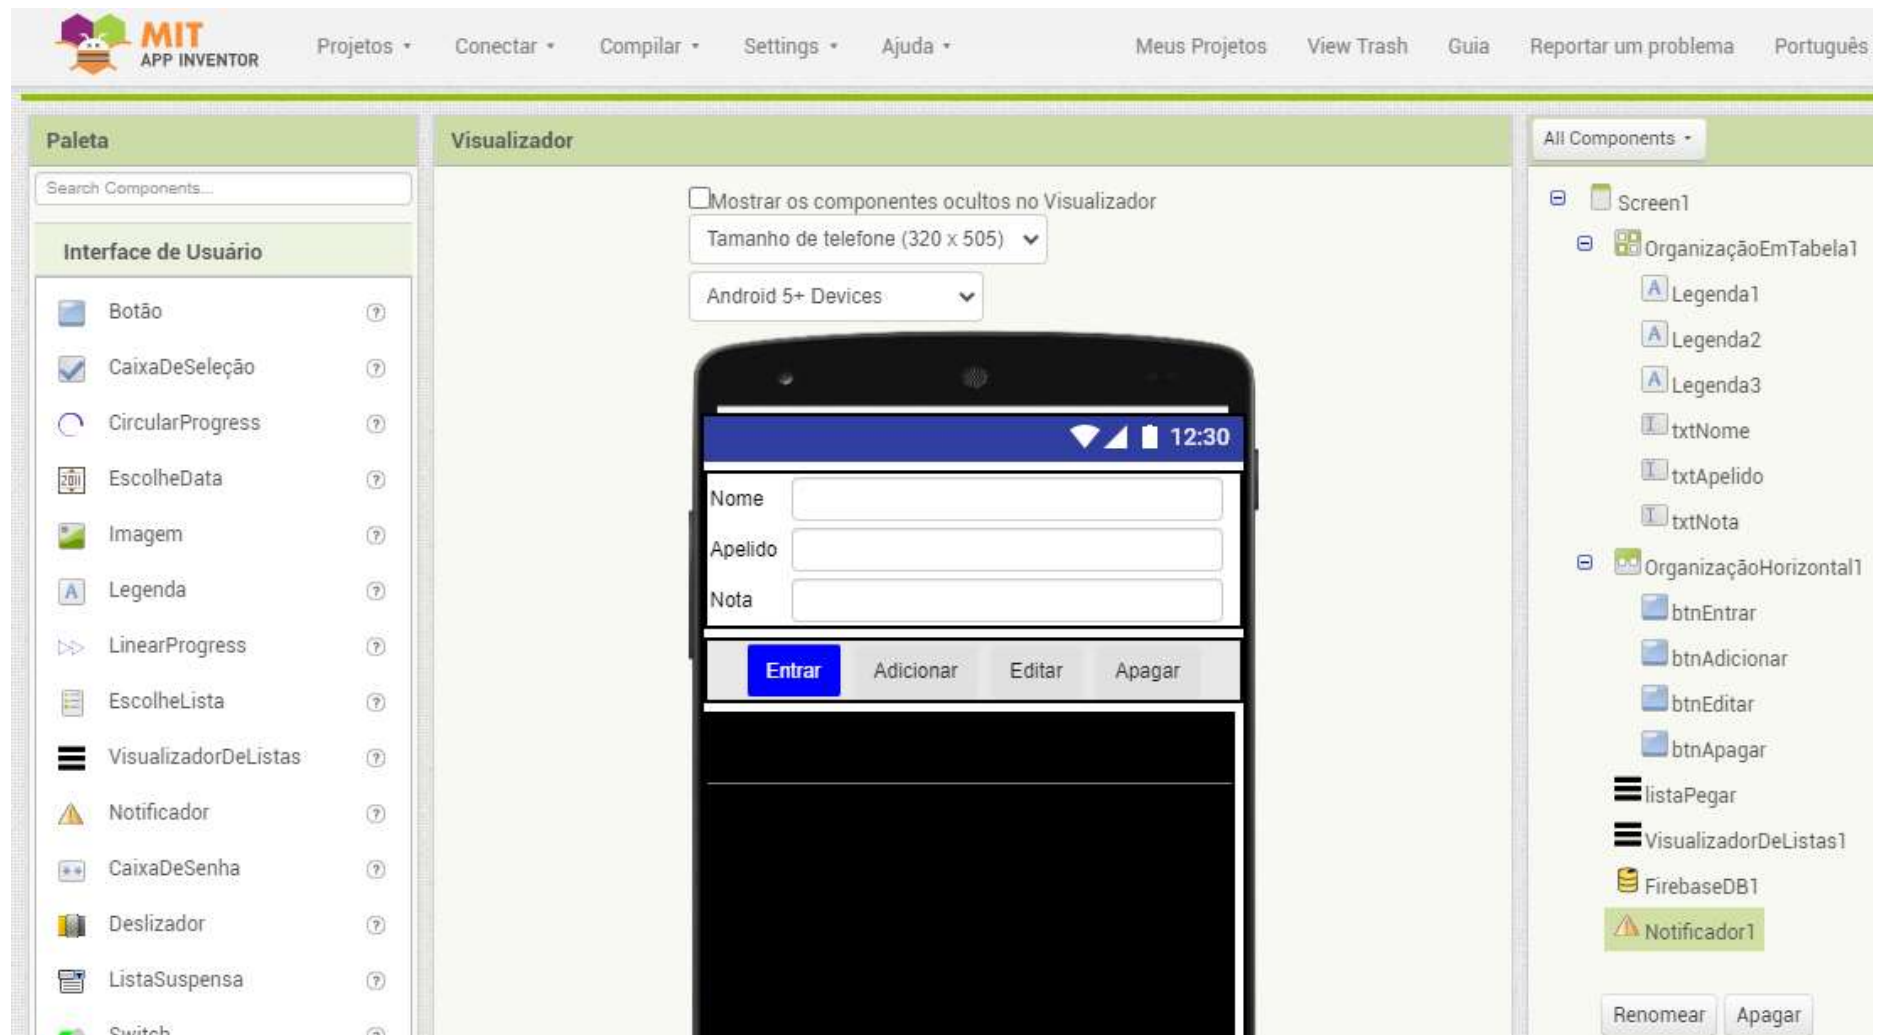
MIT APP INVENTOR

Projetos ▾ Conectar ▾ Compilar ▾ Settings ▾ Ajuda ▾ Meus Projetos View Trash Guia Reportar um problema Português

Paleta

Search Components...

Interface de Usuário

Botão ?
CaixaDeSeleção ?
CircularProgress ?
EscolheData ?
Imagem ?
Legenda ?
LinearProgress ?
EscolheLista ?
VisualizadorDeListas ?
Notificador ?
CaixaDeSenha ?
Deslizador ?
ListaSuspensa ?
Switch ?

Visualizador

Mostrar os componentes ocultos no Visualizador

Tamanho de telefone (320 x 505)

Android 5+ Devices

12:30

Nome

Apelido

Nota

Entrar Adicionar Editar Apagar

All Components ▾

Screen1
OrganizaçãoEmTabela1
Legenda1
Legenda2
Legenda3
txtNome
txtApelido
txtNota
OrganizaçãoHorizontal1
btnEntrar
btnAdicionar
btnEditar
btnApagar
listaPegar
VisualizadorDeListas1
FirebaseDB1
Notificador1

Renomear Apagar